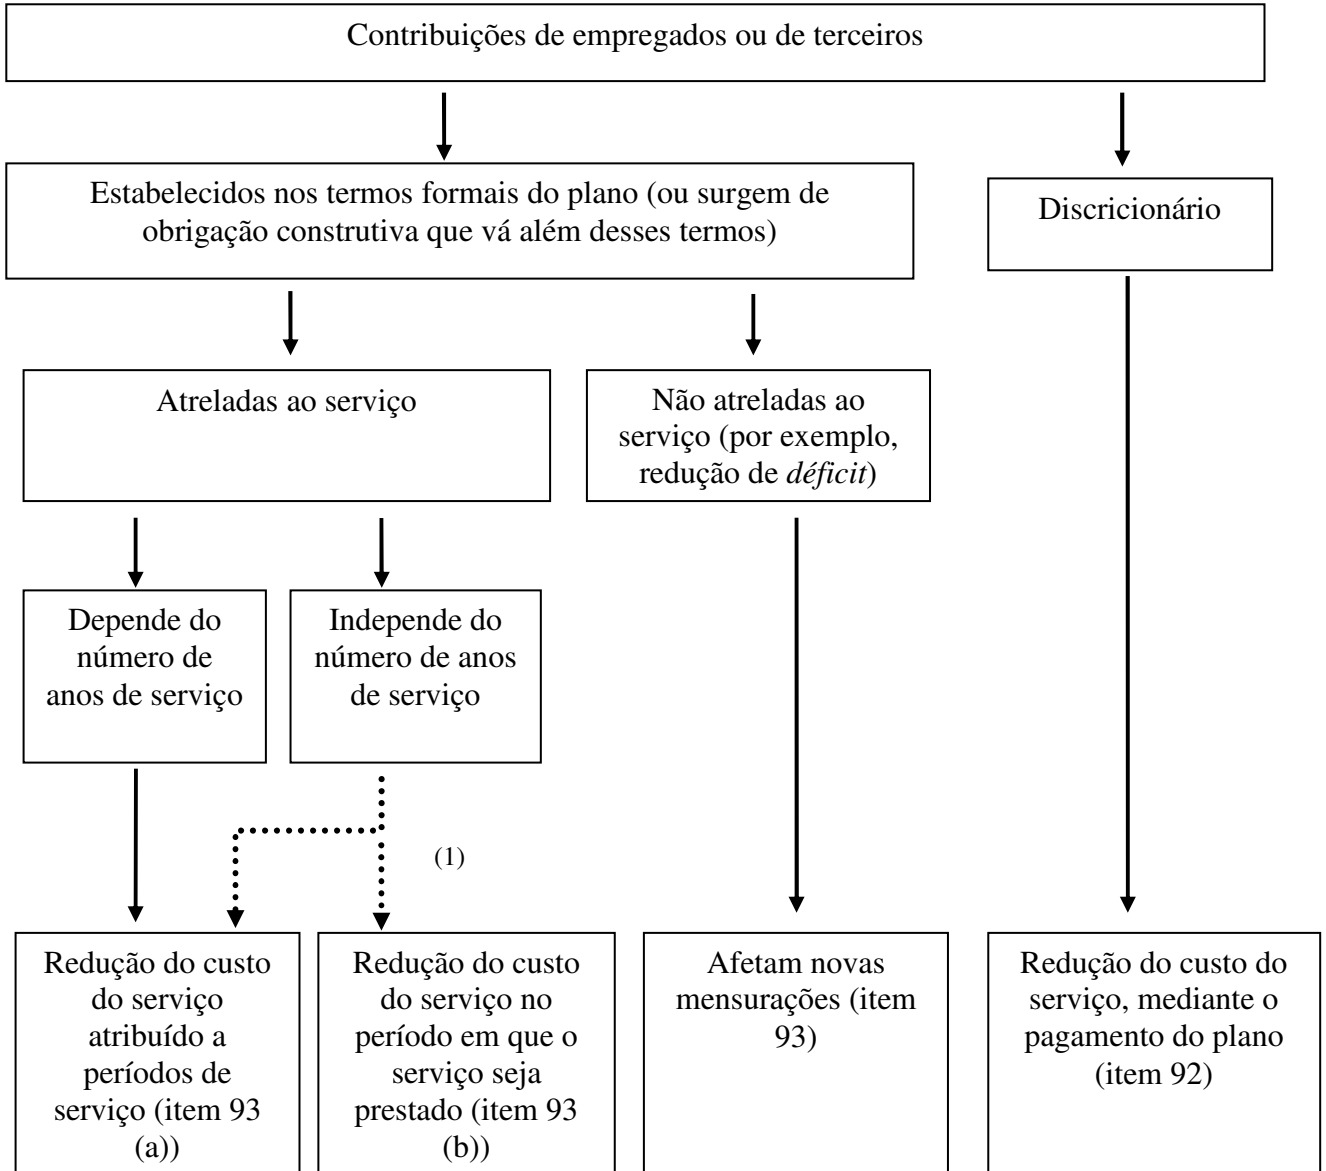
Contribuições de empregados ou de terceiros

Estabelecidos nos termos formais do plano (ou surgem de obrigação construtiva que vá além desses termos)

Discricionário

Atreladas ao serviço

Não atreladas ao serviço (por exemplo, redução de *déficit*)

Depende do número de anos de serviço

Independe do número de anos de serviço

(1)

Redução do custo do serviço atribuído a períodos de serviço (item 93 (a))

Redução do custo do serviço no período em que o serviço seja prestado (item 93 (b))

Afetam novas mensurações (item 93)

Redução do custo do serviço, mediante o pagamento do plano (item 92)